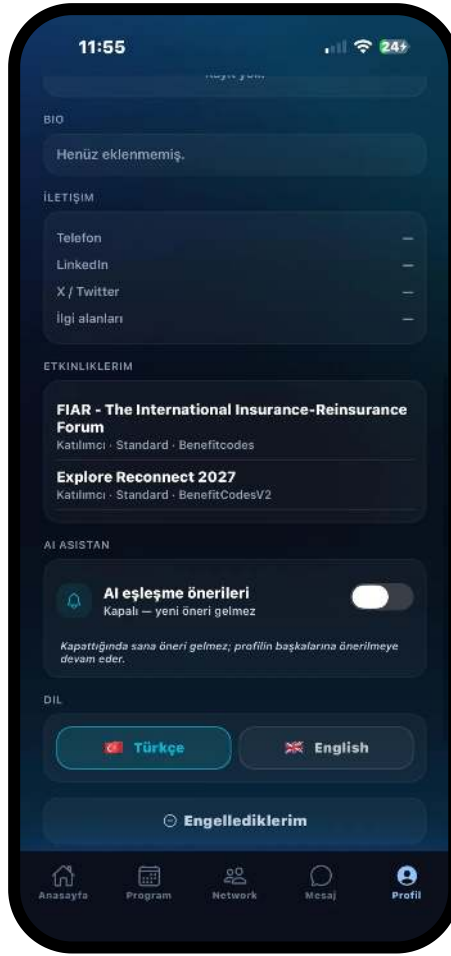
11:55

24

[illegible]

BIO

Henüz eklenmemiş.

İLETİŞİM

| | |
|---|---|
| Telefon | — |
| LinkedIn | — |
| X / Twitter | — |
| İlgi alanları | — |

ETKINLIKLERIM

FIAR - The International Insurance-Reinsurance Forum
Katılımcı · Standard · Benefitcodes

Explore Reconnect 2027
Katılımcı · Standard · BenefitCodesV2

AI ASISTAN

AI eşleşme önerileri
Kapalı — yeni öneri gelmez

Kapattığında sana öneri gelmez; profilin başkalarına önerilmeye devam eder.

DIL

Türkçe

English

Engellediklerim

Anasayfa Program Network Mesaj Profil